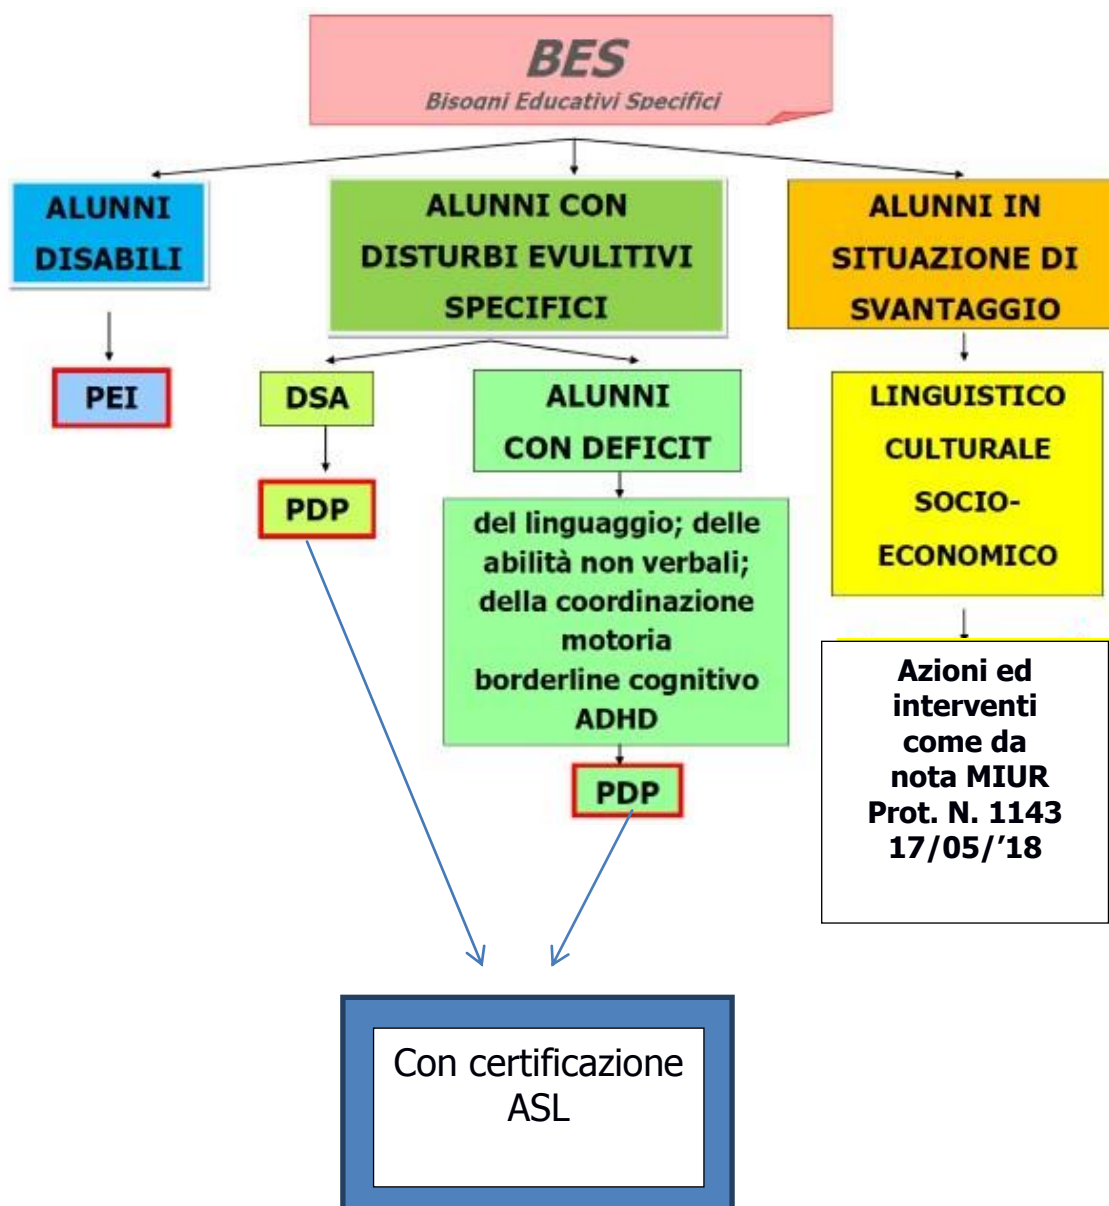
BES
Bisogni Educativi Specifici

ALUNNI DISABILI

ALUNNI CON DISTURBI EVULITIVI SPECIFICI

ALUNNI IN SITUAZIONE DI SVANTAGGIO

PEI

DSA

ALUNNI CON DEFICIT

LINGUISTICO CULTURALE SOCIO-ECONOMICO

PDP

del linguaggio; delle abilità non verbali; della coordinazione motoria borderline cognitivo ADHD

Azioni ed interventi come da nota MIUR Prot. N. 1143 17/05/'18

PDP

Con certificazione ASL